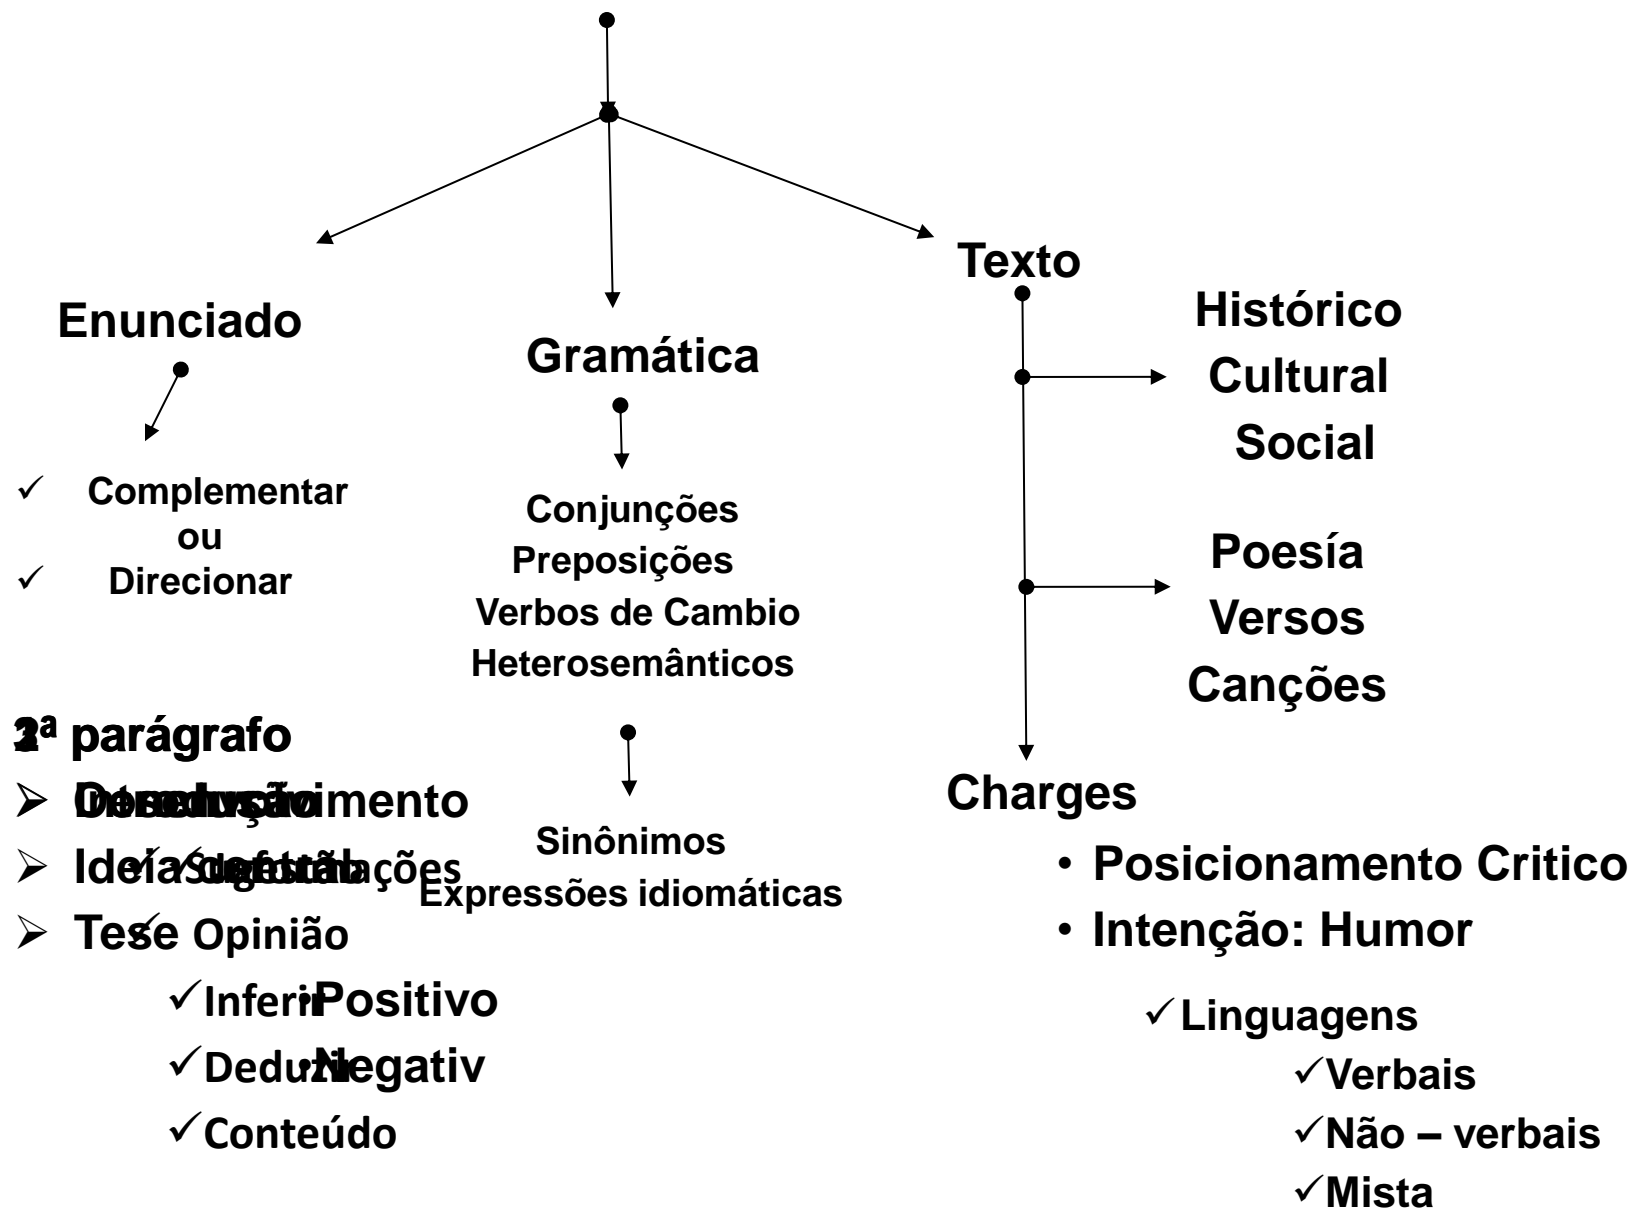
Enunciado

✓ Complementar ou
✓ Direcionar

Gramática

Conjunções
Preposições
Verbos de Cambio
Heterosemânticos

Sinônimos
Expressões idiomáticas

Texto

Histórico
Cultural
Social

Poesía
Versos
Canções

Charges

• Posicionamento Critico
• Intenção: Humor

✓Linguagens
✓Verbais
✓Não – verbais
✓Mista

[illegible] parágrafo
➢ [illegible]
➢ Ideía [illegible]
➢ Tese ✓Opinião
✓Inferir •Positivo
✓Deduzir •Negativ
✓Conteúdo